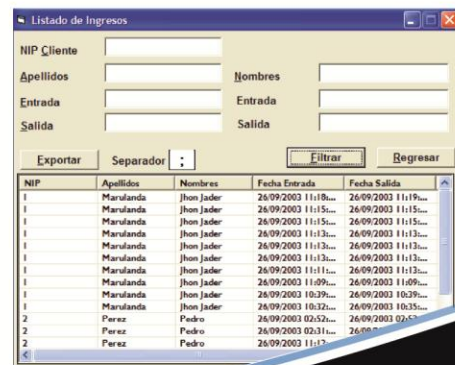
Listado de Ingresos

NIP Cliente

Apellidos

Nombres

Entrada

Entrada

Salida

Salida

Exportar

Separador ;

Filtrar

Regresar

| NIP | Apellidos | Nombres | Fecha Entrada | Fecha Salida |
|---|---|---|---|---|
| 1 | Marulanda | Jhon Jader | 26/09/2003 11:18... | 26/09/2003 11:19:... |
| 1 | Marulanda | Jhon Jader | 26/09/2003 11:15:... | 26/09/2003 11:15:... |
| 1 | Marulanda | Jhon Jader | 26/09/2003 11:15:... | 26/09/2003 11:15:... |
| 1 | Marulanda | Jhon Jader | 26/09/2003 11:13:... | 26/09/2003 11:13:... |
| 1 | Marulanda | Jhon Jader | 26/09/2003 11:13:... | 26/09/2003 11:13:... |
| 1 | Marulanda | Jhon Jader | 26/09/2003 11:13:... | 26/09/2003 11:13:... |
| 1 | Marulanda | Jhon Jader | 26/09/2003 11:13:... | 26/09/2003 11:13:... |
| 1 | Marulanda | Jhon Jader | 26/09/2003 11:11:... | 26/09/2003 11:13:... |
| 1 | Marulanda | Jhon Jader | 26/09/2003 11:09:... | 26/09/2003 11:09:... |
| 1 | Marulanda | Jhon Jader | 26/09/2003 10:39:... | 26/09/2003 10:39:... |
| 1 | Marulanda | Jhon Jader | 26/09/2003 10:32:... | 26/09/2003 10:35:... |
| 2 | Perez | Pedro | 26/09/2003 02:52:... | 26/09/2003 02:5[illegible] |
| 2 | Perez | Pedro | 26/09/2003 02:31:... | 26/0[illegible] |
| 2 | Perez | Pedro | 26/09/2003 11:1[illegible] | |